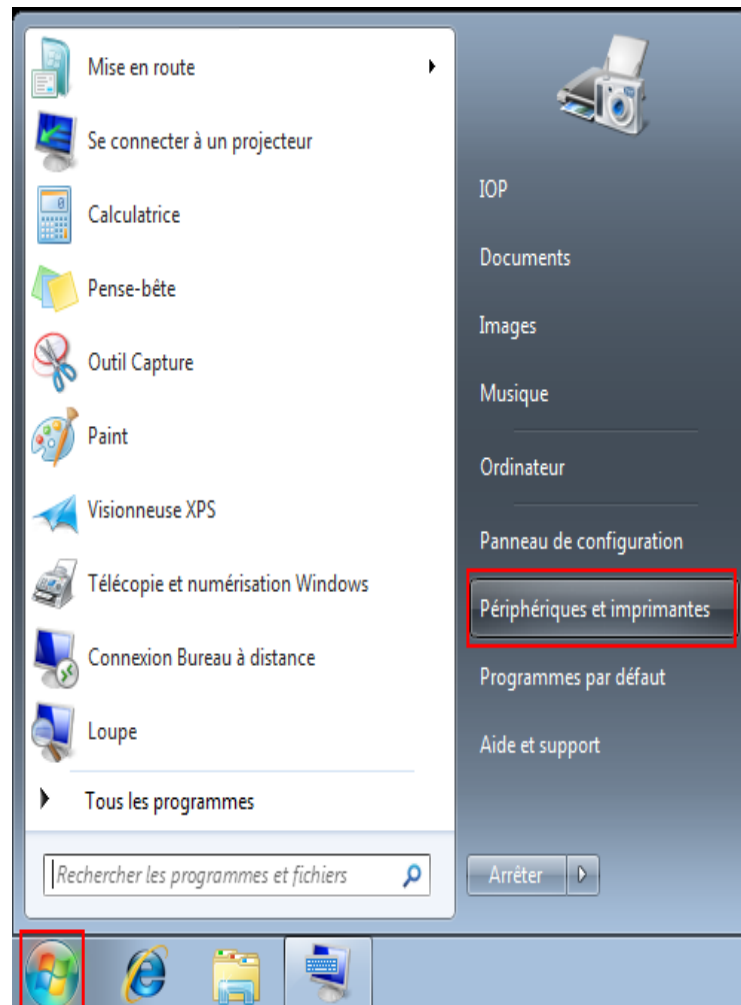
Mise en route

Se connecter à un projecteur

Calculatrice

Pense-bête

Outil Capture

Paint

Visionneuse XPS

Télécopie et numérisation Windows

Connexion Bureau à distance

Loupe

Tous les programmes

Rechercher les programmes et fichiers

IOP

Documents

Images

Musique

Ordinateur

Panneau de configuration

Périphériques et imprimantes

Programmes par défaut

Aide et support

Arrêter